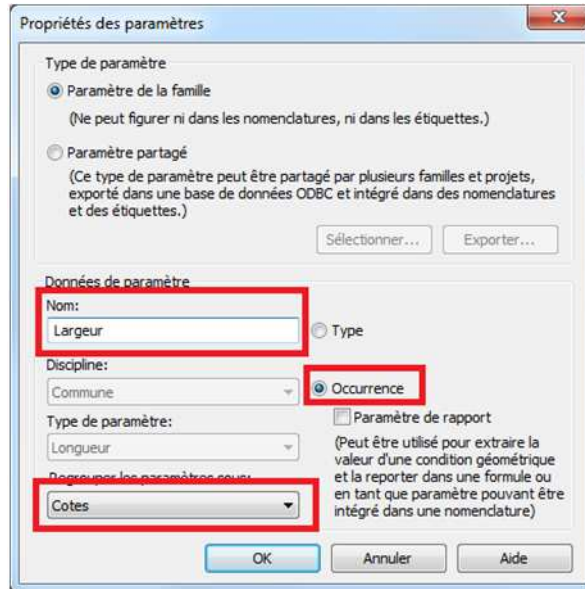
Propriétés des paramètres

Type de paramètre

Paramètre de la famille

(Ne peut figurer ni dans les nomenclatures, ni dans les étiquettes.)

Paramètre partagé

(Ce type de paramètre peut être partagé par plusieurs familles et projets, exporté dans une base de données ODBC et intégré dans des nomenclatures et des étiquettes.)

Sélectionner... Exporter...

Données de paramètre

Nom:

Largeur

Type

Discipline:

Commune

Occurrence

Type de paramètre:

Paramètre de rapport

Longueur

(Peut être utilisé pour extraire la valeur d'une condition géométrique et la reporter dans une formule ou en tant que paramètre pouvant être intégré dans une nomenclature)

Regrouper les paramètres sous:

Cotes

OK Annuler Aide